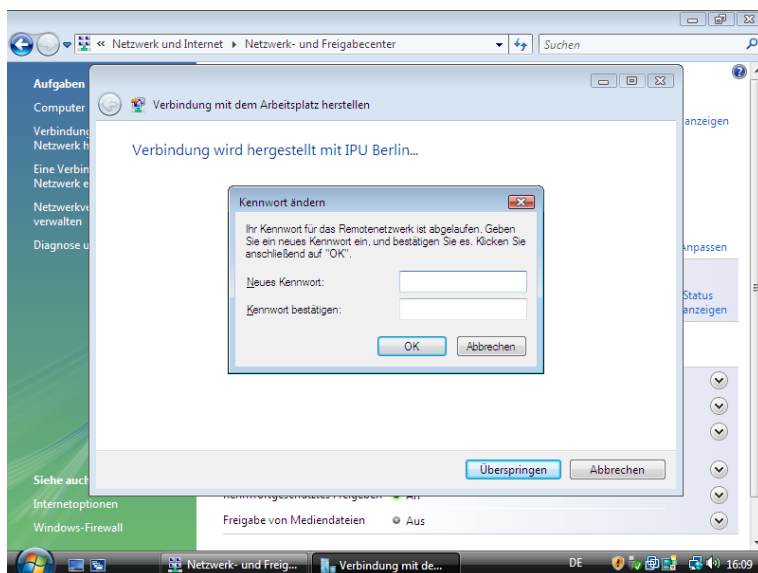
« Netzwerk und Internet ▸ Netzwerk- und Freigabecenter

Suchen

Aufgaben

Computer

Verbindung Netzwerk h

Eine Verbin Netzwerk e

Netzwerkve verwalten

Diagnose u

anzeigen

Anpassen

Status anzeigen

Verbindung mit dem Arbeitsplatz herstellen

Verbindung wird hergestellt mit IPU Berlin...

Kennwort ändern

Ihr Kennwort für das Remotenetzwerk ist abgelaufen. Geben Sie ein neues Kennwort ein, und bestätigen Sie es. Klicken Sie anschließend auf "OK".

Neues Kennwort:

Kennwort bestätigen:

OK

Abbrechen

Überspringen

Abbrechen

Siehe auch

Internetoptionen

Windows-Firewall

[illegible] ● An

Freigabe von Mediendateien ● Aus

Netzwerk- und Freig...

Verbindung mit de...

DE

16:09